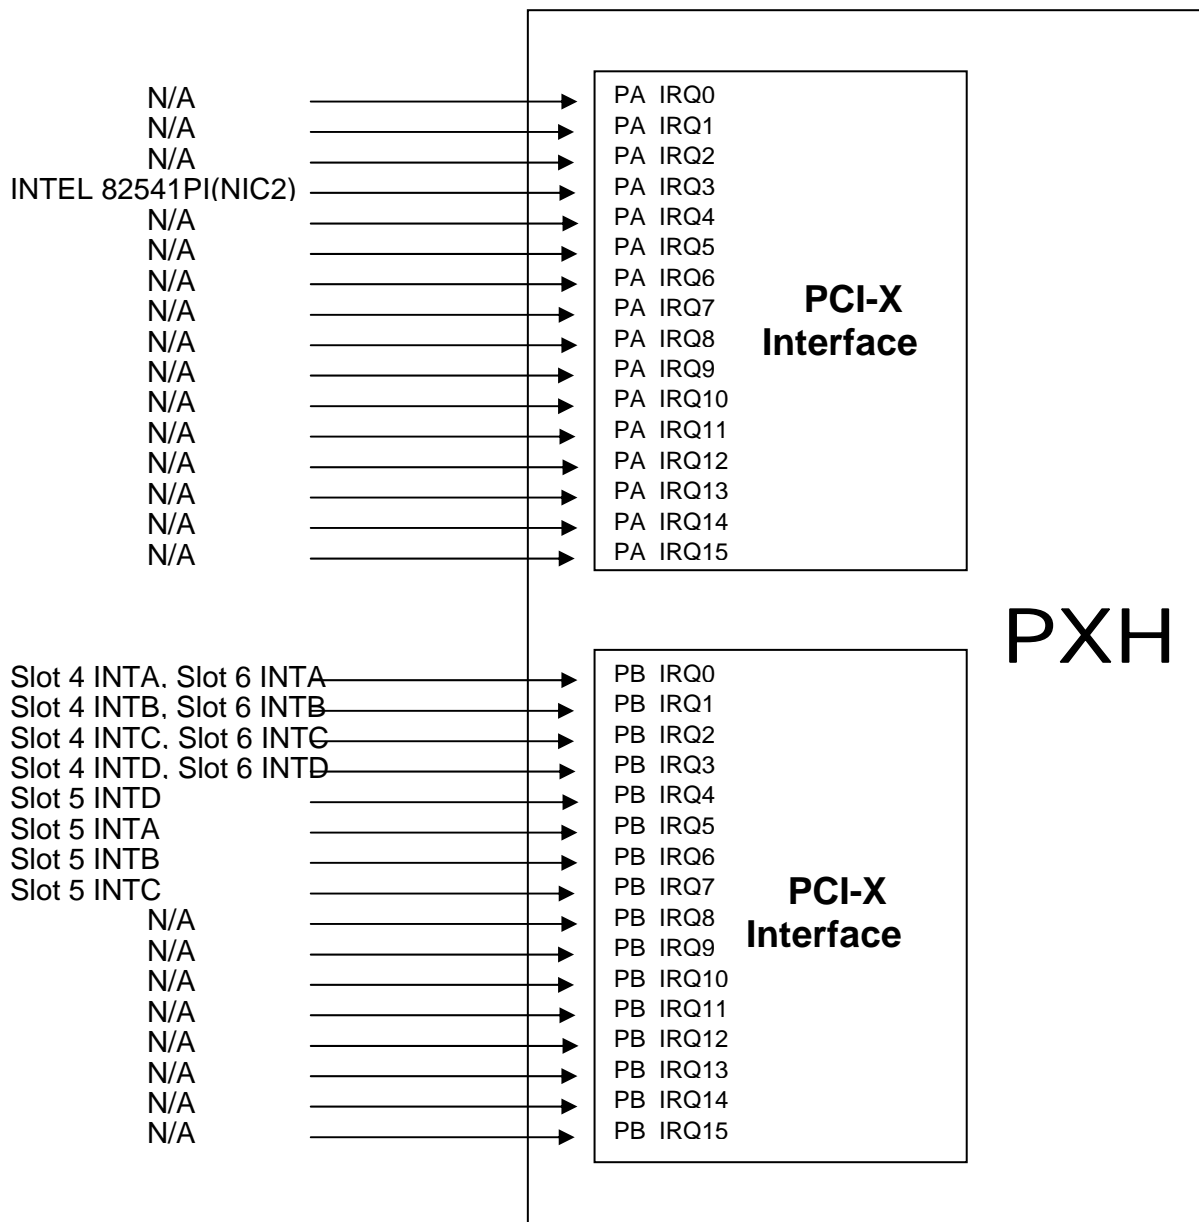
N/A
N/A
N/A
INTEL 82541PI(NIC2)
N/A
N/A
N/A
N/A
N/A
N/A
N/A
N/A
N/A
N/A
N/A
N/A

PA IRQ0
PA IRQ1
PA IRQ2
PA IRQ3
PA IRQ4
PA IRQ5
PA IRQ6
PA IRQ7
PA IRQ8
PA IRQ9
PA IRQ10
PA IRQ11
PA IRQ12
PA IRQ13
PA IRQ14
PA IRQ15

PCI-X Interface

PXH

Slot 4 INTA, Slot 6 INTA
Slot 4 INTB, Slot 6 INTB
Slot 4 INTC, Slot 6 INTC
Slot 4 INTD, Slot 6 INTD
Slot 5 INTD
Slot 5 INTA
Slot 5 INTB
Slot 5 INTC
N/A
N/A
N/A
N/A
N/A
N/A
N/A
N/A

PB IRQ0
PB IRQ1
PB IRQ2
PB IRQ3
PB IRQ4
PB IRQ5
PB IRQ6
PB IRQ7
PB IRQ8
PB IRQ9
PB IRQ10
PB IRQ11
PB IRQ12
PB IRQ13
PB IRQ14
PB IRQ15

PCI-X Interface